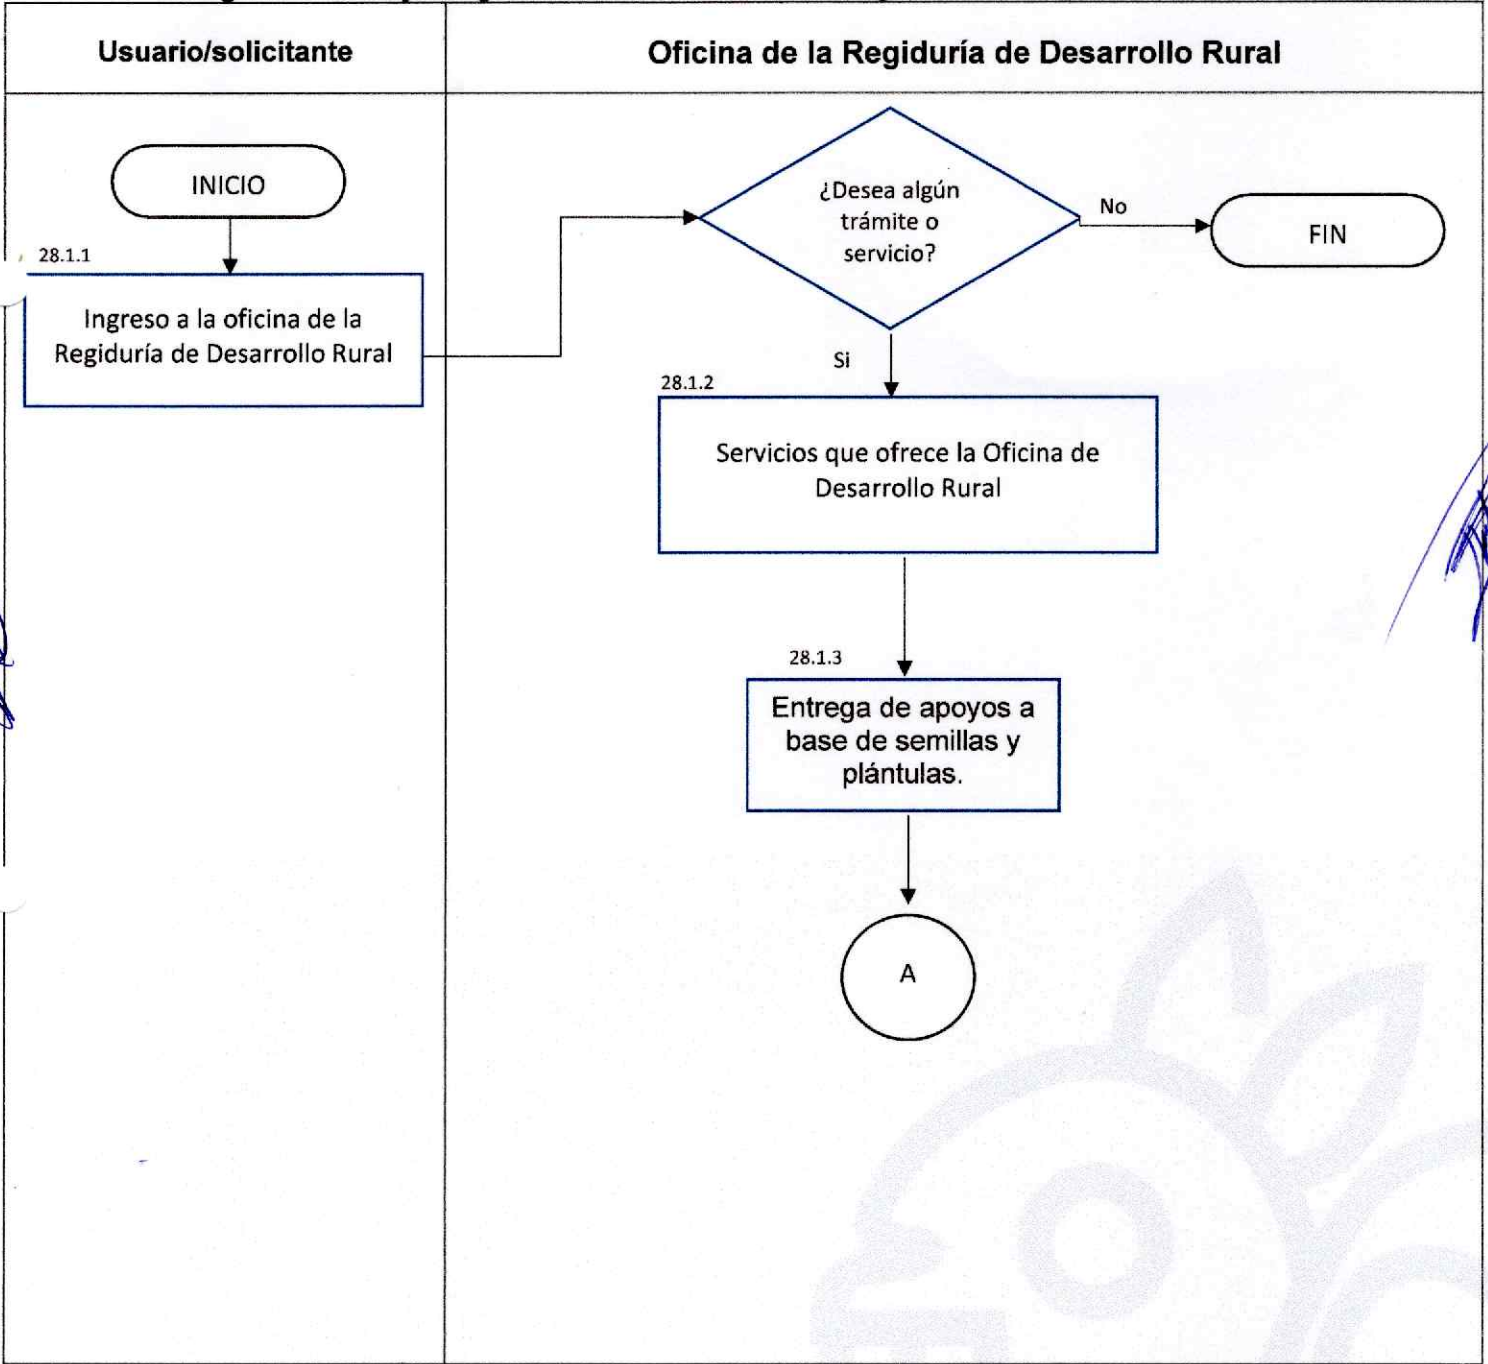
Usuario/solicitante

Oficina de la Regiduría de Desarrollo Rural

INICIO

28.1.1

Ingreso a la oficina de la Regiduría de Desarrollo Rural

¿Desea algún trámite o servicio?

No

FIN

Si

28.1.2

Servicios que ofrece la Oficina de Desarrollo Rural

28.1.3

Entrega de apoyos a base de semillas y plántulas.

A